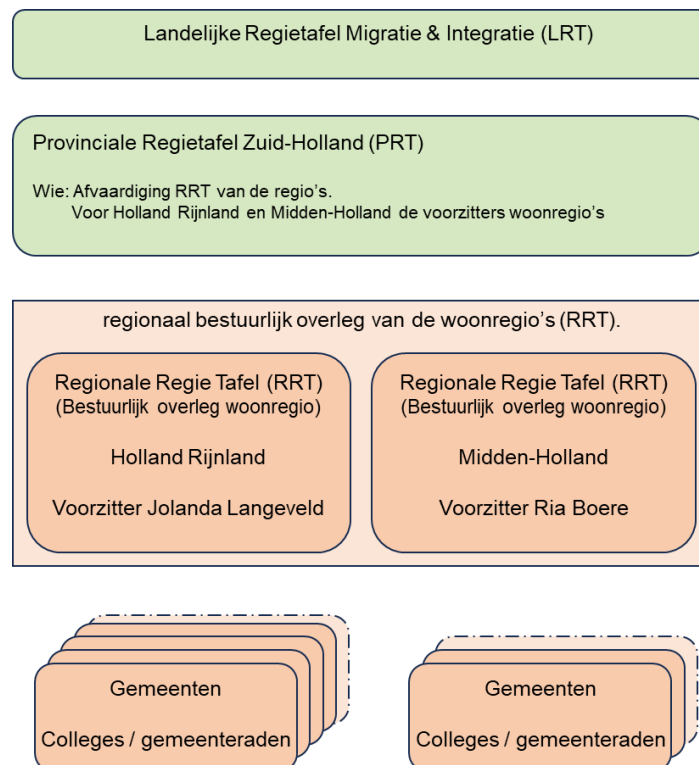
Landelijke Regietafel Migratie & Integratie (LRT)

Provinciale Regietafel Zuid-Holland (PRT)

Wie: Afvaardiging RRT van de regio's.
Voor Holland Rijnland en Midden-Holland de voorzitters woonregio's

regionaal bestuurlijk overleg van de woonregio's (RRT).

Regionale Regie Tafel (RRT)
(Bestuurlijk overleg woonregio)

Holland Rijnland

Voorzitter Jolanda Langeveld

Regionale Regie Tafel (RRT)
(Bestuurlijk overleg woonregio)

Midden-Holland

Voorzitter Ria Boere

Gemeenten

Colleges / gemeenteraden

Gemeenten

Colleges / gemeenteraden